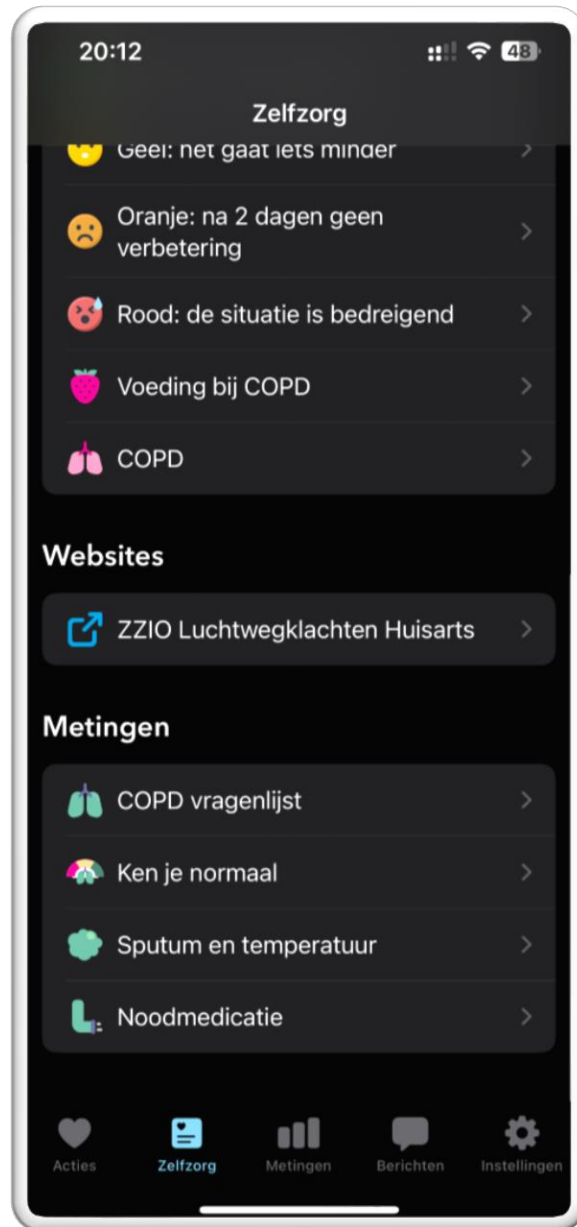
20:12

48

Zelfzorg

Geel: het gaat iets minder

Oranje: na 2 dagen geen verbetering

Rood: de situatie is bedreigend

Voeding bij COPD

COPD

Websites

ZZIO Luchtwegklachten Huisarts

Metingen

COPD vragenlijst

Ken je normaal

Sputum en temperatuur

Noodmedicatie

Acties
Zelfzorg
Metingen
Berichten
Instellingen